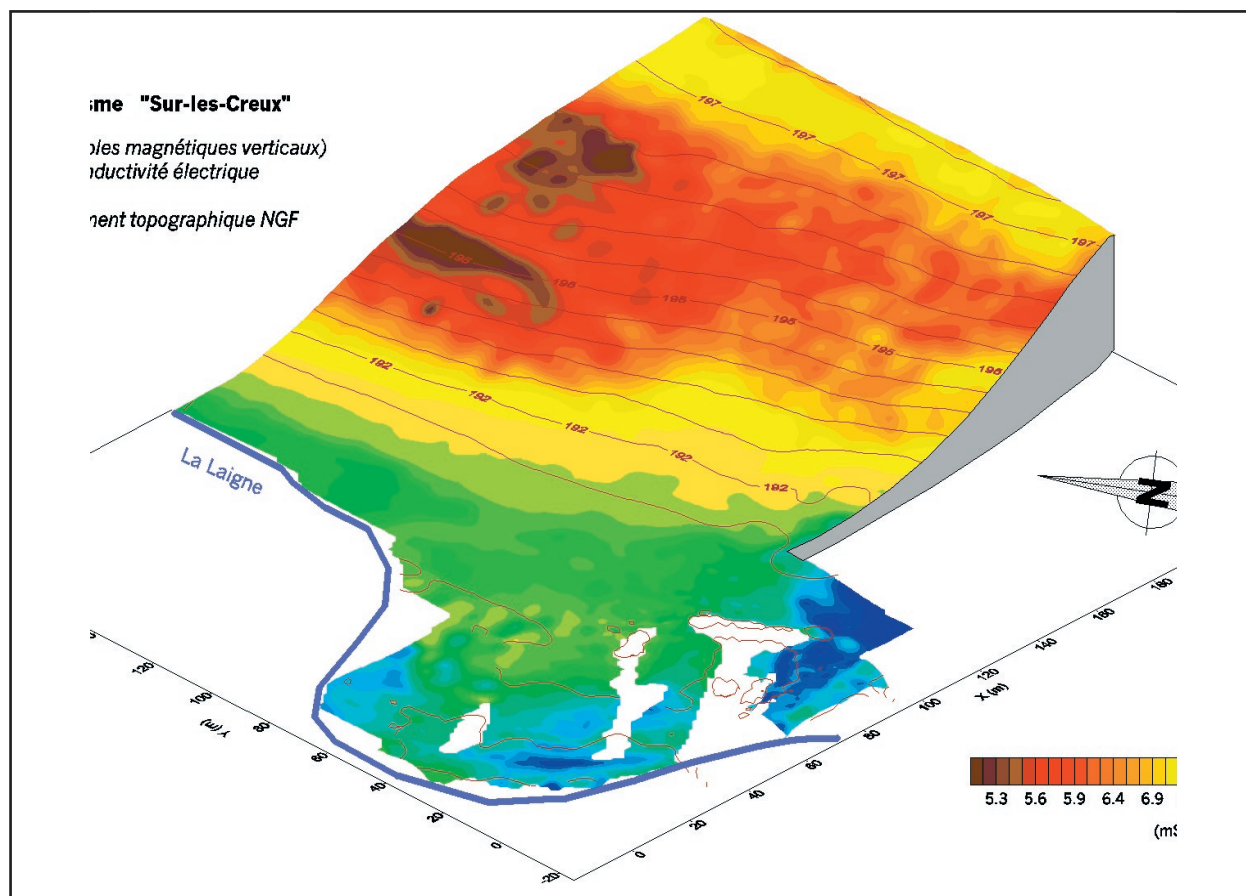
sme "Sur-les-Creux"

ples magnétiques verticaux)
nductivité électrique

nent topographique NGF

197
197
197
197
198
198
195
195
195
195
192
192
192
192
192

La Laigne

N

120
100
Y (m)
80
60
40
20
0
-20

0
20
40
60
80
100
120
X (m)
140
160
180

5.3 5.6 5.9 6.4 6.9

(mS